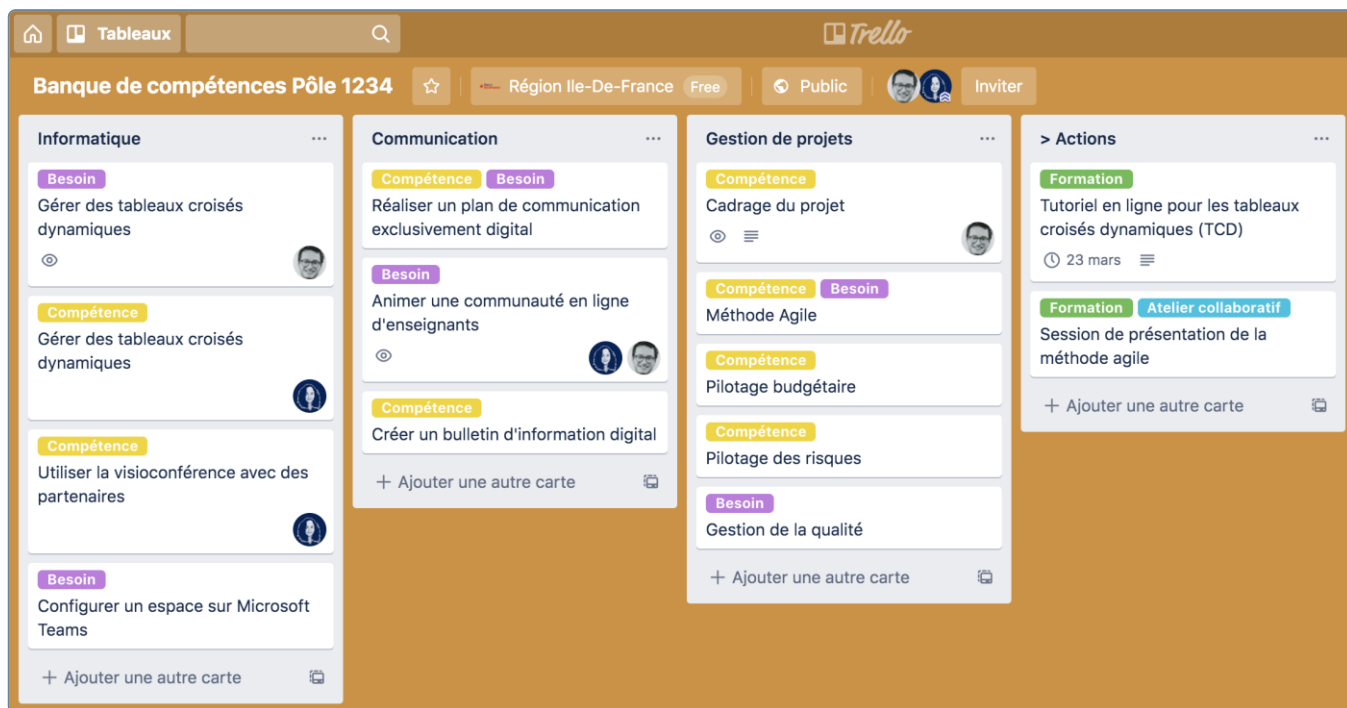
Tableaux

Trello

Banque de compétences Pôle 1234

Région Ile-De-France Free

Public

Inviter

Informatique ...

Besoin
Gérer des tableaux croisés dynamiques

Compétence
Gérer des tableaux croisés dynamiques

Compétence
Utiliser la visioconférence avec des partenaires

Besoin
Configurer un espace sur Microsoft Teams

+ Ajouter une autre carte

Communication ...

Compétence Besoin
Réaliser un plan de communication exclusivement digital

Besoin
Animer une communauté en ligne d'enseignants

Compétence
Créer un bulletin d'information digital

+ Ajouter une autre carte

Gestion de projets ...

Compétence
Cadrage du projet

Compétence Besoin
Méthode Agile

Compétence
Pilotage budgétaire

Compétence
Pilotage des risques

Besoin
Gestion de la qualité

+ Ajouter une autre carte

> Actions ...

Formation
Tutoriel en ligne pour les tableaux croisés dynamiques (TCD)
23 mars

Formation Atelier collaboratif
Session de présentation de la méthode agile

+ Ajouter une autre carte